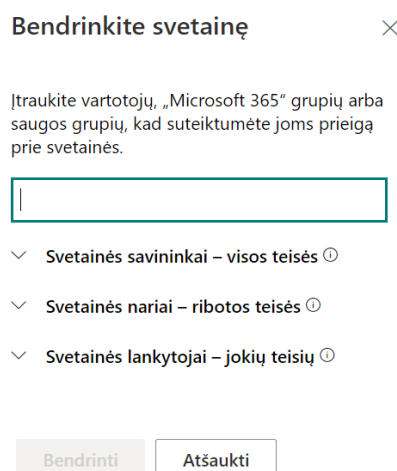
Bendrinkite svetainę

Įtraukite vartotojų, „Microsoft 365“ grupių arba saugos grupių, kad suteiktumėte joms prieigą prie svetainės.

Svetainės savininkai – visos teisės ⓘ

Svetainės nariai – ribotos teisės ⓘ

Svetainės lankytojai – jokių teisių ⓘ

Bendrinti

Atšaukti